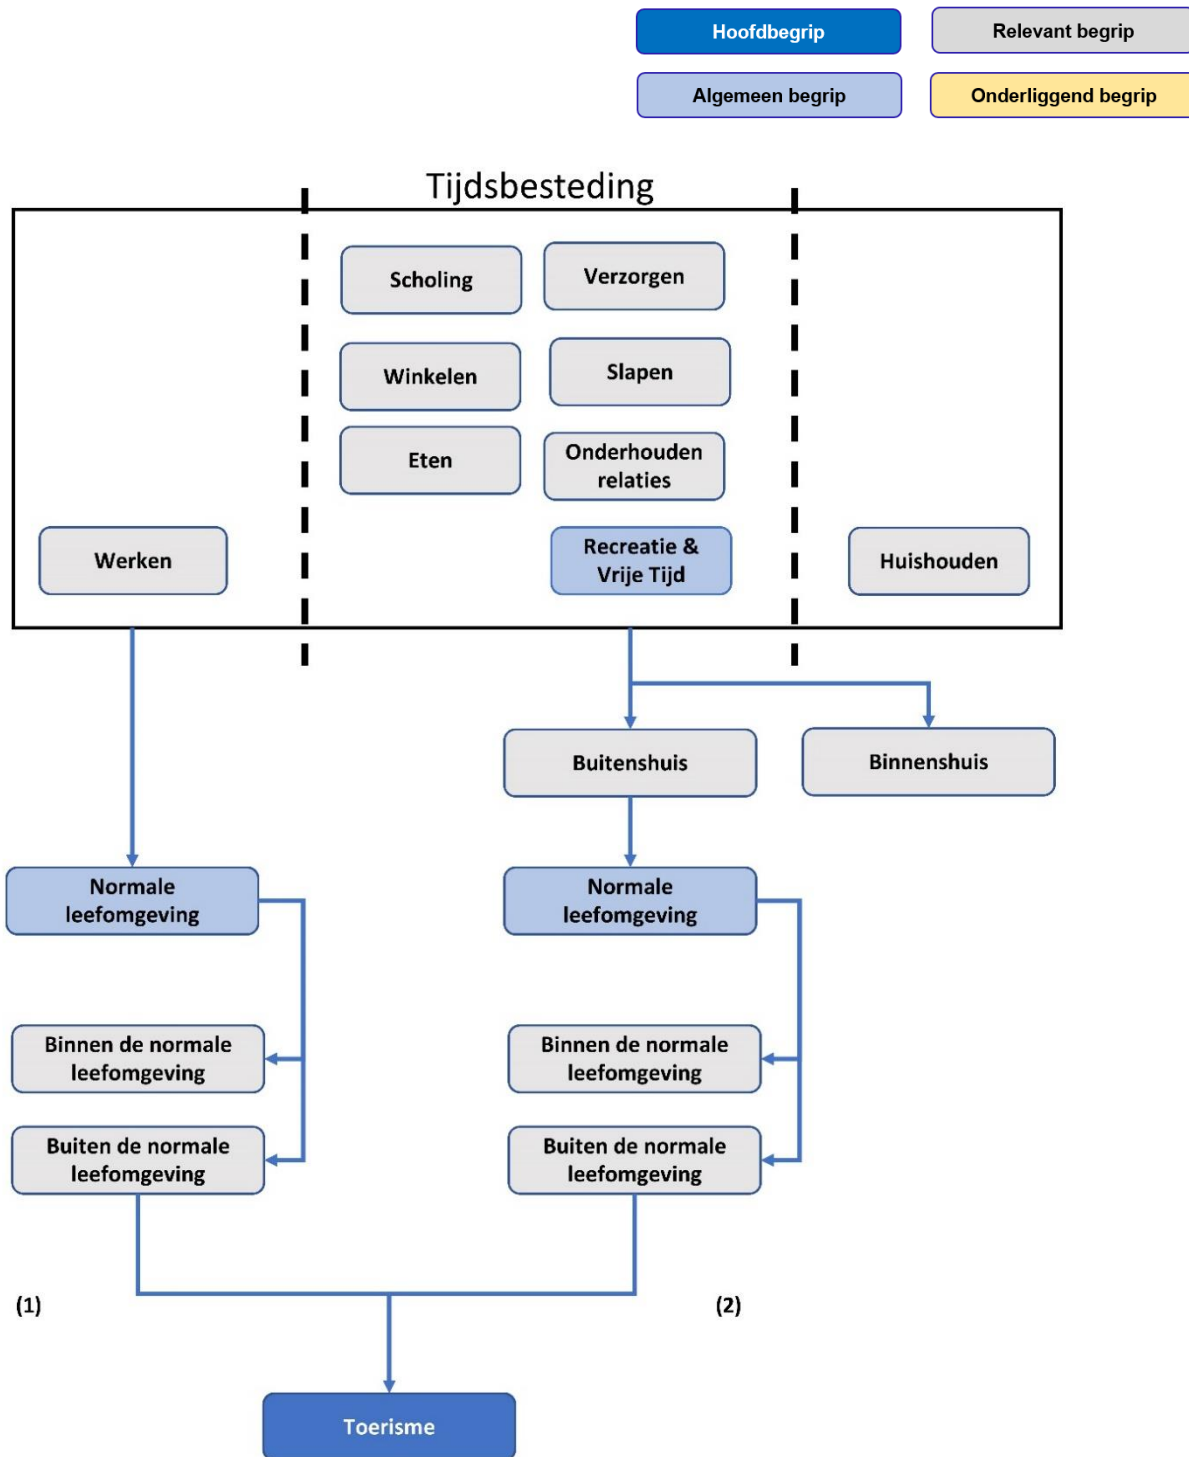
Hoofdbegrip

Relevant begrip

Algemeen begrip

Onderliggend begrip

Tijdsbesteding

Scholing

Verzorgen

Winkelen

Slapen

Eten

Onderhouden relaties

Werken

Recreatie & Vrije Tijd

Huishouden

Buitenshuis

Binnenshuis

Normale leefomgeving

Normale leefomgeving

Binnen de normale leefomgeving

Binnen de normale leefomgeving

Buiten de normale leefomgeving

Buiten de normale leefomgeving

(1)

(2)

Toerisme